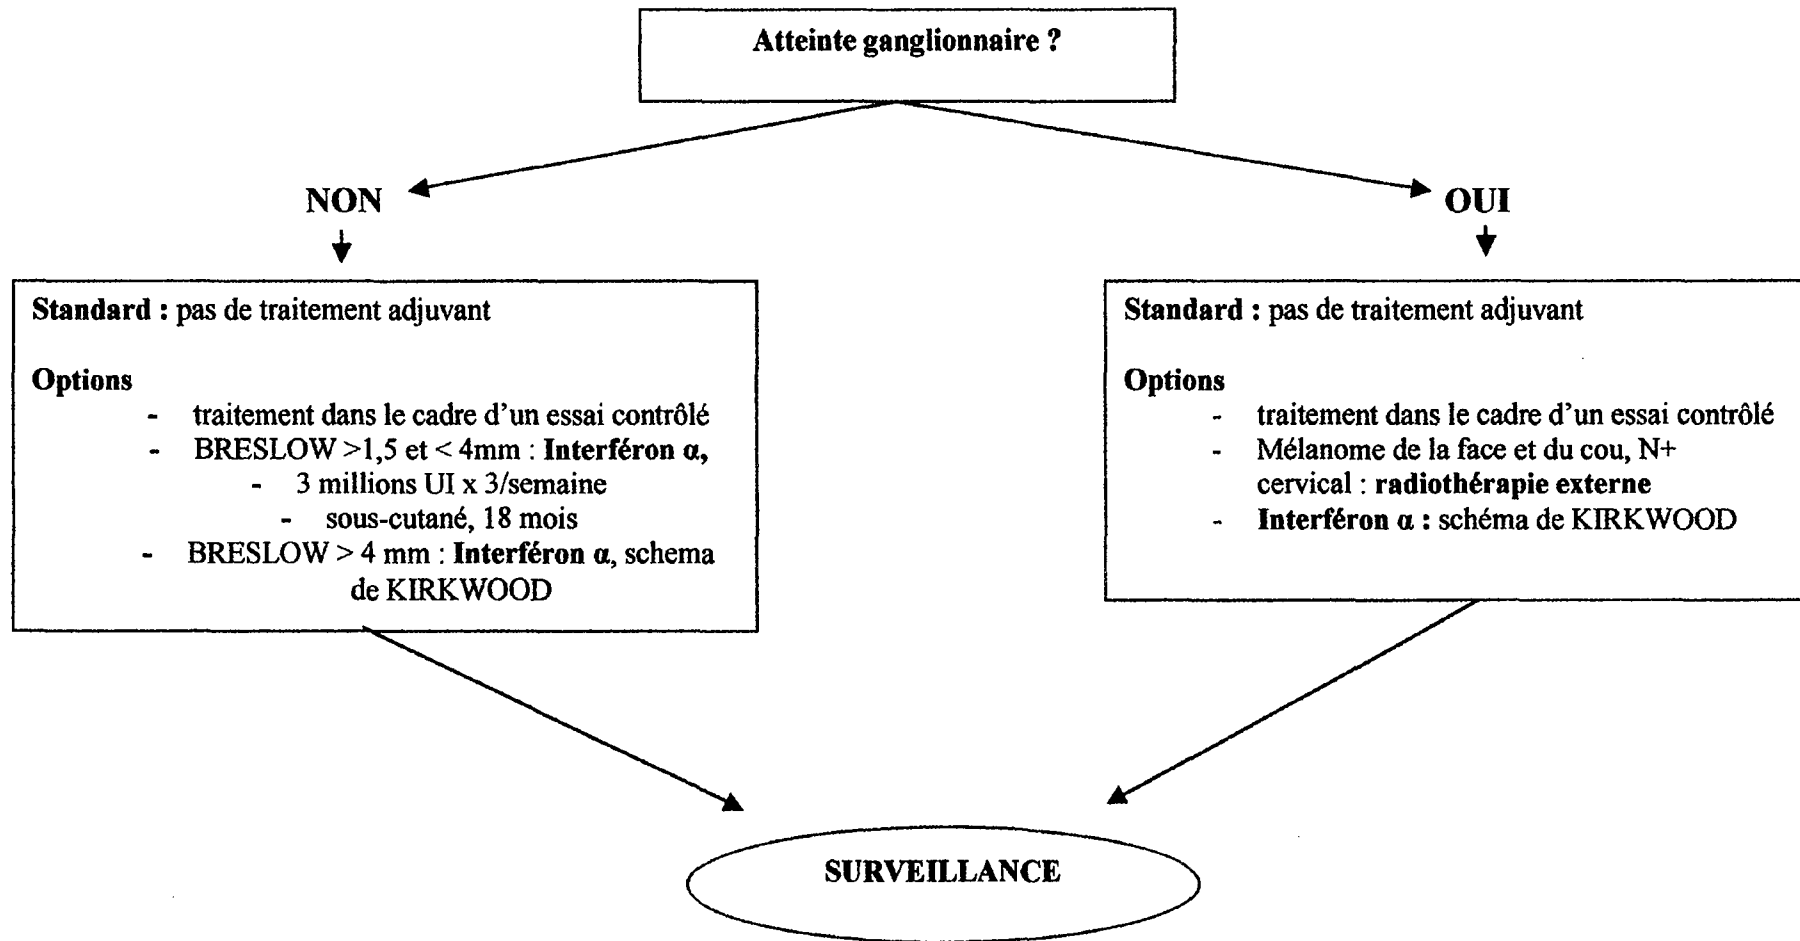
Atteinte ganglionnaire ?

NON

OUI

Standard : pas de traitement adjuvant

Options
- traitement dans le cadre d'un essai contrôlé
- BRESLOW >1,5 et < 4mm : Interféron $\alpha$,
- 3 millions UI x 3/semaine
- sous-cutané, 18 mois
- BRESLOW > 4 mm : Interféron $\alpha$, schema de KIRKWOOD

Standard : pas de traitement adjuvant

Options
- traitement dans le cadre d'un essai contrôlé
- Mélanome de la face et du cou, N+ cervical : radiothérapie externe
- Interféron $\alpha$ : schéma de KIRKWOOD

SURVEILLANCE